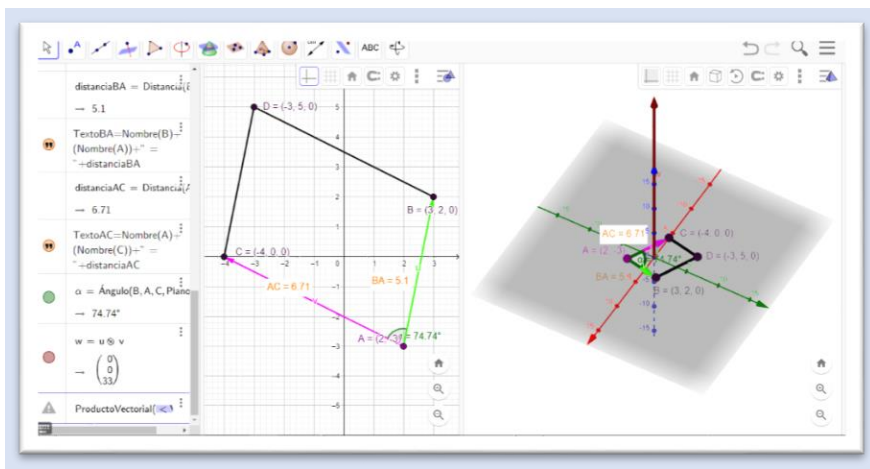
ABC

distanciaBA = Distancia(E
→ 5.1

TextoBA=Nombre(B)+"
(Nombre(A))+" =
"+distanciaBA

distanciaAC = Distancia(A
→ 6.71

TextoAC=Nombre(A)+"
(Nombre(C))+" =
"+distanciaAC

α = Ángulo(B, A, C, Plano
→ 74.74°

w = u ⊗ v
→ $\begin{pmatrix} 0 \\ 0 \\ 33 \end{pmatrix}$

ProductoVectorial(

D = (-3, 5, 0)
B = (3, 2, 0)
C = (-4, 0, 0)
AC = 6.71
BA = 5.1
A = (2, -3, 0) = 74.74°
u
v
-4 -3 -2 -1 1 2 3
5 4 3 2 1 -1 -2 -3 -4 -5

AC = 6.71
C = (-4, 0, 0)
A = (2, -3, 0)
74.74°
D = (-3, 5, 0)
BA = 5.1
B = (3, 2, 0)